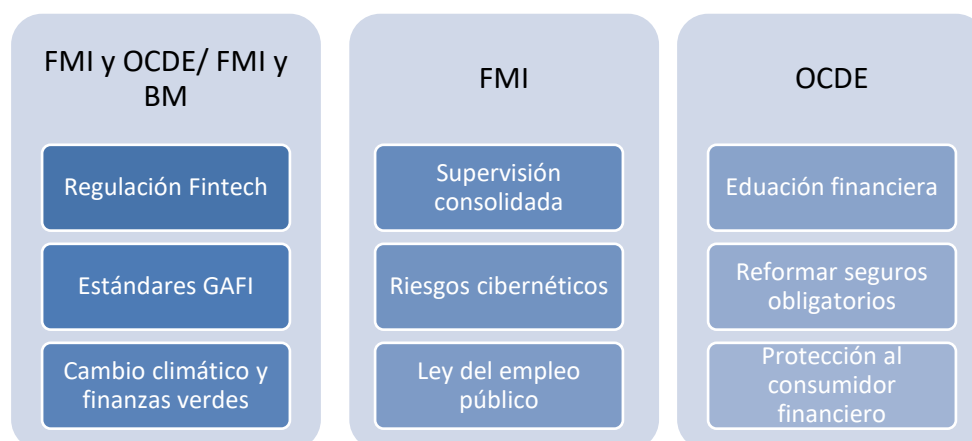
FMI y OCDE/ FMI y BM

Regulación Fintech

Estándares GAFI

Cambio climático y finanzas verdes

FMI

Supervisión consolidada

Riesgos cibernéticos

Ley del empleo público

OCDE

Eduación financiera

Reformar seguros obligatorios

Protección al consumidor financiero